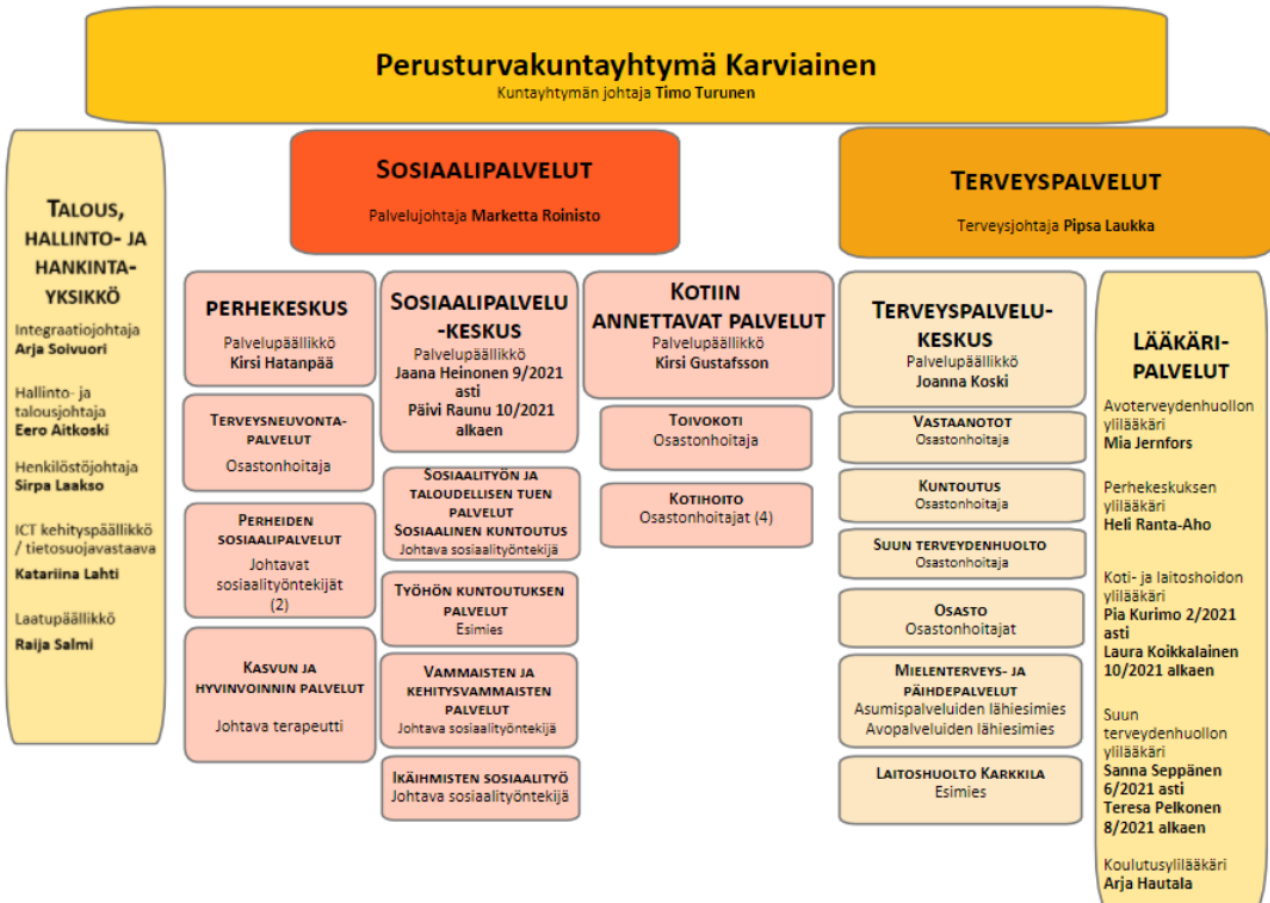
Perusturvakuntayhtymä Karviainen
Kuntayhtymän johtaja Timo Turunen

Talous, hallinto- ja hankintayksikkö
Integraatiojohtaja
Arja Soivuori
Hallinto- ja talousjohtaja
Eero Aitkoski
Henkilöstöjohtaja
Sirpa Laakso
ICT kehityspäällikkö / tietosuojavastaava
Katariina Lahti
Laatupäällikkö
Raija Salmi

Sosiaalipalvelut
Palvelujohtaja Marketta Roinisto

Perhekeskus
Palvelupäällikkö
Kirsi Hatanpää

Terveysneuvontapalvelut
Osastonhoitaja

Perheiden sosiaalipalvelut
Johtavat sosiaalityöntekijät (2)

Kasvun ja hyvinvoinnin palvelut
Johtava terapeutti

Sosiaalipalvelu-keskus
Palvelupäällikkö
Jaana Heinonen 9/2021 asti
Päivi Raunu 10/2021 alkaen

Sosiaalityön ja taloudellisen tuen palvelut
Sosiaalinen kuntoutus
Johtava sosiaalityöntekijä

Työhön kuntoutuksen palvelut
Esimies

Vammaisten ja kehitysvammaisten palvelut
Johtava sosiaalityöntekijä

Ikäihmisten sosiaalityö
Johtava sosiaalityöntekijä

Kotiin annettavat palvelut
Palvelupäällikkö
Kirsi Gustafsson

Toivokoti
Osastonhoitaja

Kotihoito
Osastonhoitajat (4)

Terveyspalvelut
Terveysjohtaja Pipsa Laukka

Terveyspalvelu-keskus
Palvelupäällikkö
Joanna Koski

Vastaanotot
Osastonhoitaja

Kuntoutus
Osastonhoitaja

Suun terveydenhuolto
Osastonhoitaja

Osasto
Osastonhoitajat

Mielenterveys- ja päihdepalvelut
Asumispalveluiden lähiesimies
Avopalveluiden lähiesimies

Laitoshuolto Karkkila
Esimies

Lääkäri-palvelut
Avoterveydenhuollon ylilääkäri
Mia Jernfors
Perhekeskuksen ylilääkäri
Heli Ranta-Aho
Koti- ja laitoshoidon ylilääkäri
Pia Kurimo 2/2021 asti
Laura Koikkalainen 10/2021 alkaen
Suun terveydenhuollon ylilääkäri
Sanna Seppänen 6/2021 asti
Teresa Pelkonen 8/2021 alkaen
Koulutusylilääkäri
Arja Hautala